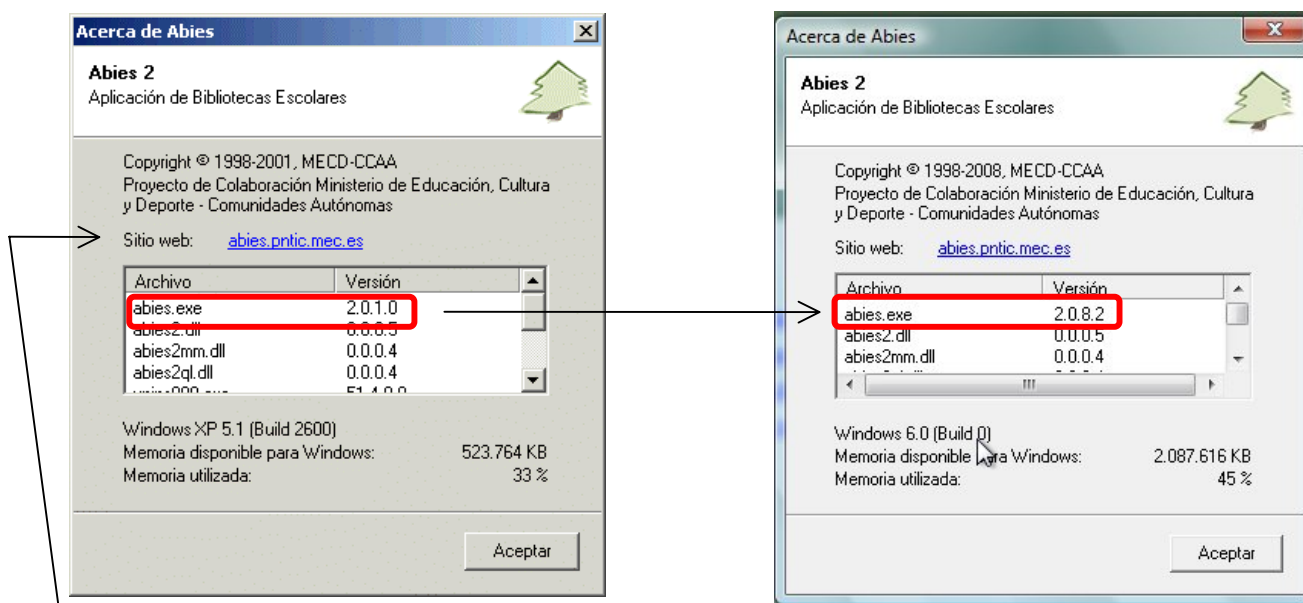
Acerca de Abies

Abies 2
Aplicación de Bibliotecas Escolares

Copyright © 1998-2001, MECD-CCAA
Proyecto de Colaboración Ministerio de Educación, Cultura y Deporte - Comunidades Autónomas

Sitio web: abies.pntic.mec.es

| Archivo | Versión |
|---|---|
| abies.exe | 2.0.1.0 |
| abies2.dll | 0.0.0.5 |
| abies2mm.dll | 0.0.0.4 |
| abies2ql.dll | 0.0.0.4 |
| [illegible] | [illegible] |

Windows XP 5.1 (Build 2600)
Memoria disponible para Windows: 523.764 KB
Memoria utilizada: 33 %

Aceptar

Acerca de Abies

Abies 2
Aplicación de Bibliotecas Escolares

Copyright © 1998-2008, MECD-CCAA
Proyecto de Colaboración Ministerio de Educación, Cultura y Deporte - Comunidades Autónomas

Sitio web: abies.pntic.mec.es

| Archivo | Versión |
|---|---|
| abies.exe | 2.0.8.2 |
| abies2.dll | 0.0.0.5 |
| abies2mm.dll | 0.0.0.4 |

Windows 6.0 (Build 0)
Memoria disponible para Windows: 2.087.616 KB
Memoria utilizada: 45 %

Aceptar